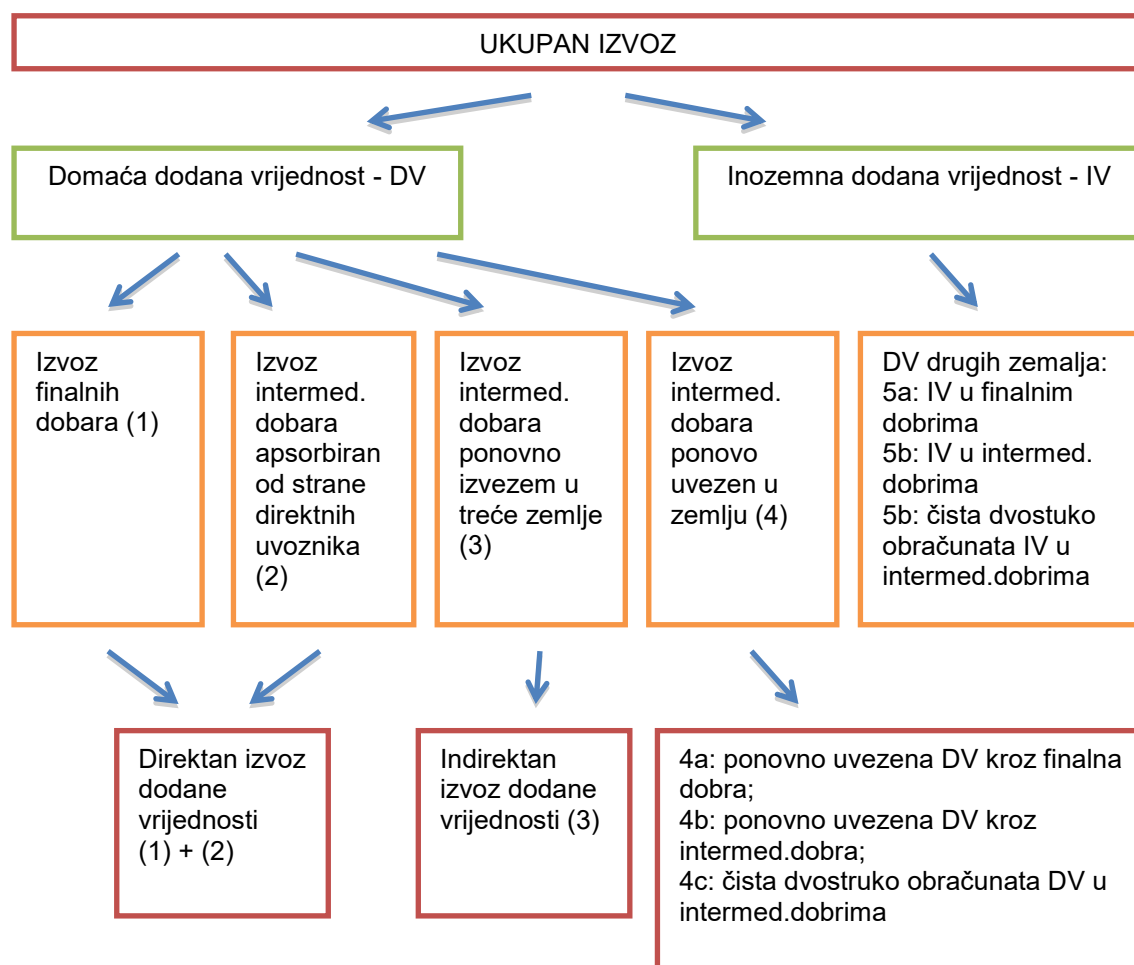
UKUPAN IZVOZ

Domaća dodana vrijednost - DV

Inozemna dodana vrijednost - IV

Izvoz finalnih dobara (1)

Izvoz intermed. dobara apsorbiran od strane direktnih uvoznika (2)

Izvoz intermed. dobara ponovno izvezem u treće zemlje (3)

Izvoz intermed. dobara ponovo uvezen u zemlju (4)

DV drugih zemalja:
5a: IV u finalnim dobrima
5b: IV u intermed. dobrima
5b: čista dvostuko obračunata IV u intermed.dobrima

Direktan izvoz dodane vrijednosti (1) + (2)

Indirektan izvoz dodane vrijednosti (3)

4a: ponovno uvezena DV kroz finalna dobra;
4b: ponovno uvezena DV kroz intermed.dobra;
4c: čista dvostruko obračunata DV u intermed.dobrima